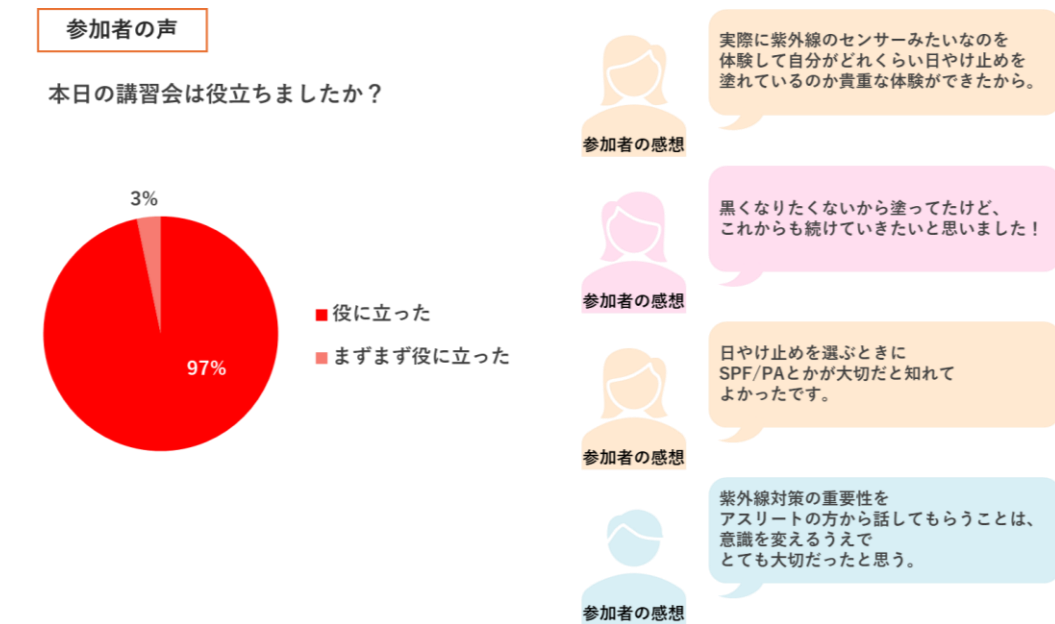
参加者の声

本日の講習会は役立ちましたか？

3%

97%

■役に立った

■まずまず役に立った

実際に紫外線のセンサーみたいなのを体験して自分がどれくらい日やけ止めを塗れているのか貴重な体験ができたから。

参加者の感想

黒くなりたくないから塗ってたけど、これからも続けていきたいと思いました！

参加者の感想

日やけ止めを選ぶときにSPF/PAとかが大切だと知れてよかったです。

参加者の感想

紫外線対策の重要性をアスリートの方から話してもらうことは、意識を変えるうえでとても大切だったと思う。

参加者の感想